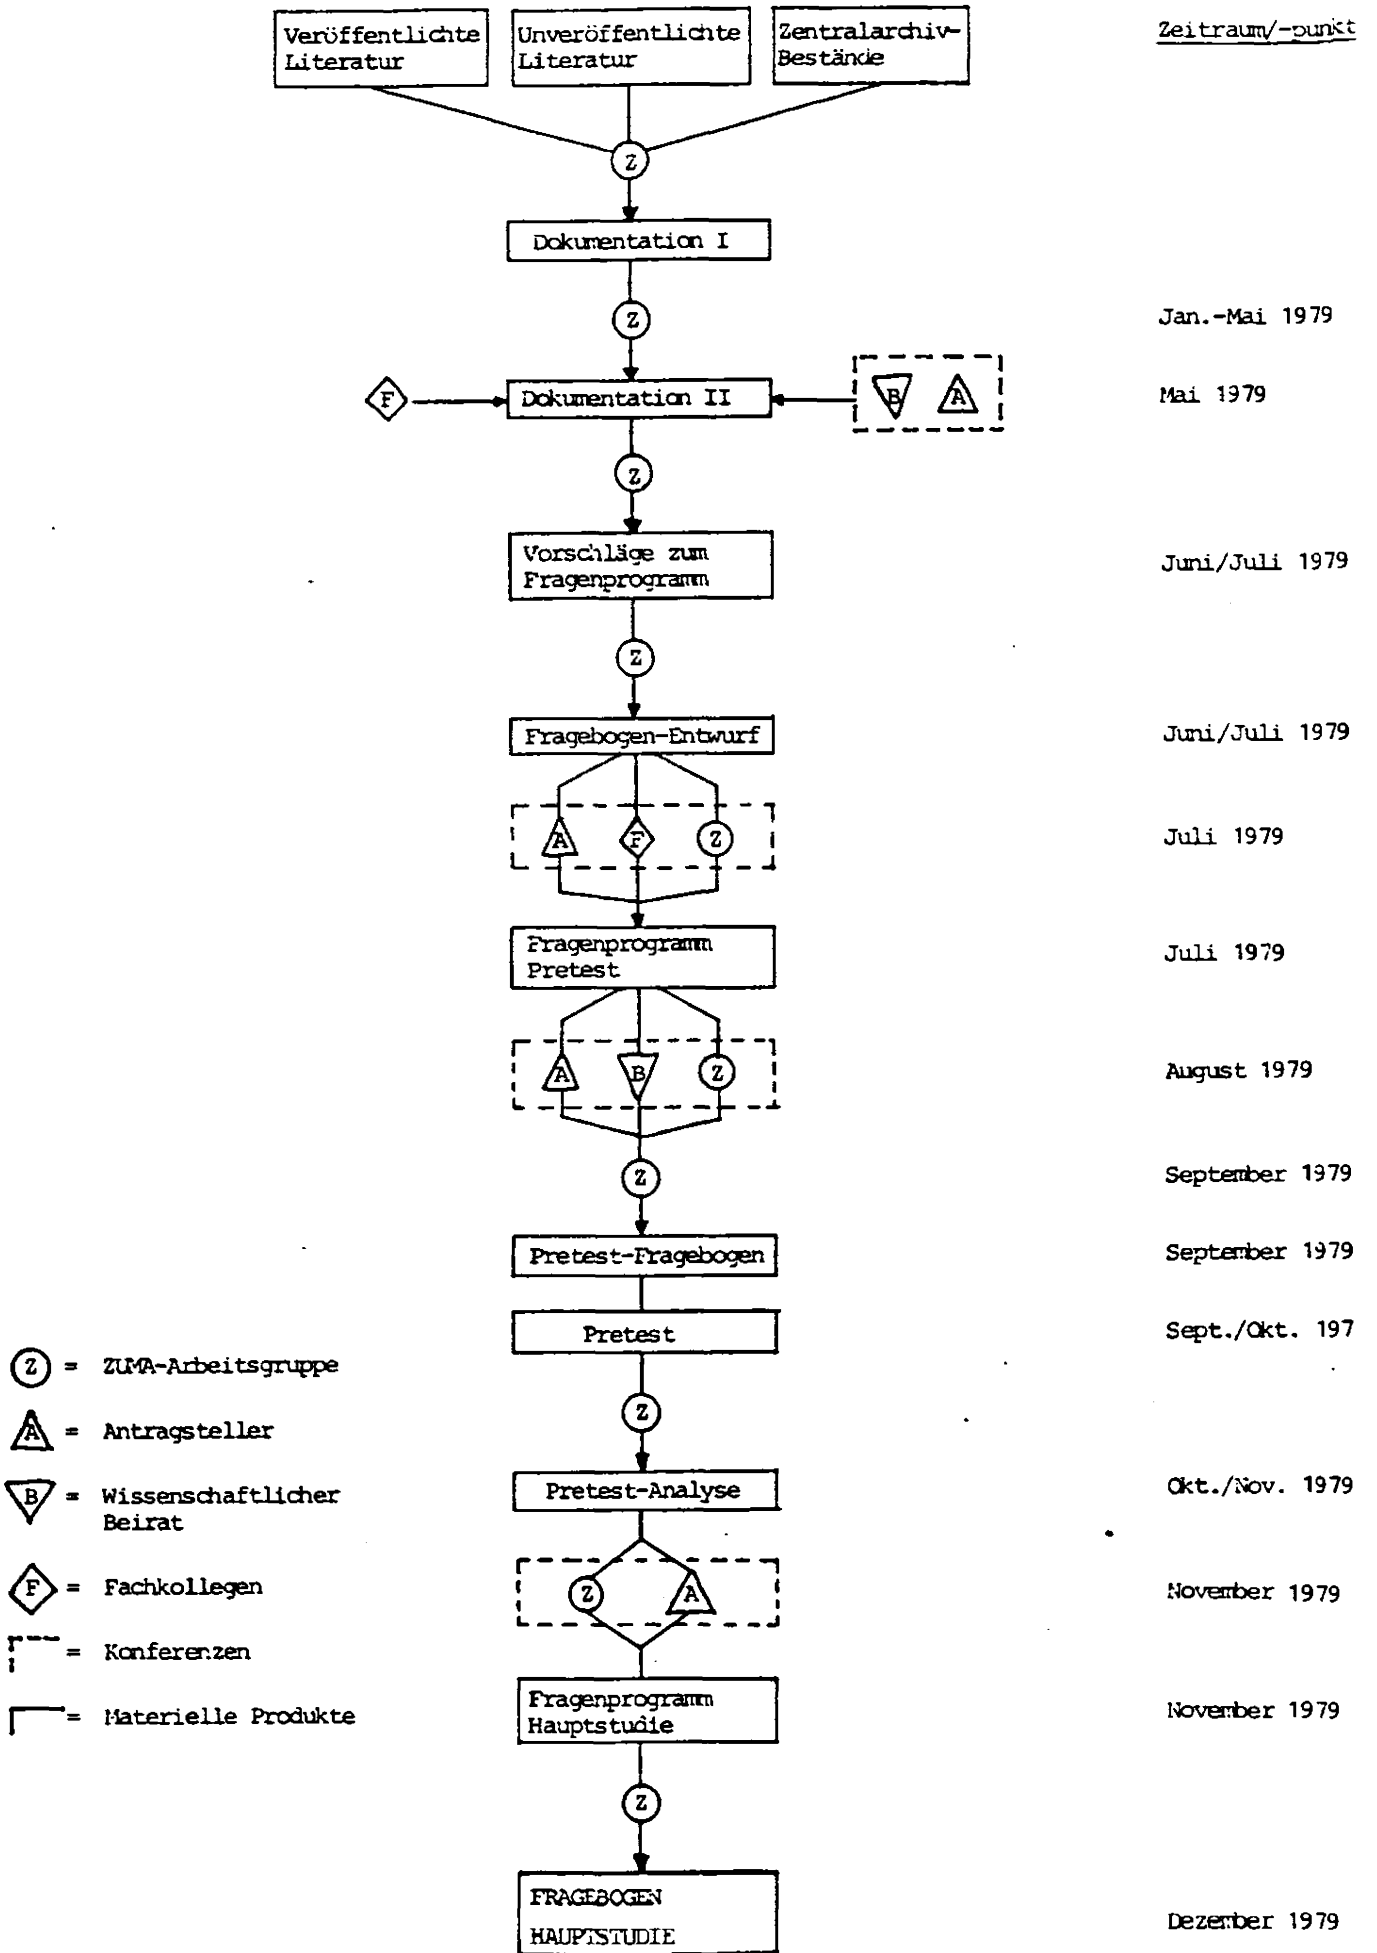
Veröffentlichte Literatur

Unveröffentlichte Literatur

Zentralarchiv-Bestände

Zeitraum/-punkt

Z

Dokumentation I

Z

Jan.-Mai 1979

F

Dokumentation II

B A

Mai 1979

Z

Vorschläge zum Fragenprogramm

Juni/Juli 1979

Z

Fragebogen-Entwurf

Juni/Juli 1979

A F Z

Juli 1979

Fragenprogramm Pretest

Juli 1979

A B Z

August 1979

Z

September 1979

Pretest-Fragebogen

September 1979

Pretest

Sept./Okt. 197

Z

Pretest-Analyse

Okt./Nov. 1979

Z A

November 1979

Fragenprogramm Hauptstudie

November 1979

Z

FRAGEBOGEN HAUPTSTUDIE

Dezember 1979

Z = ZUMA-Arbeitsgruppe

A = Antragsteller

B = Wissenschaftlicher Beirat

F = Fachkollegen

= Konferenzen

= Materielle Produkte